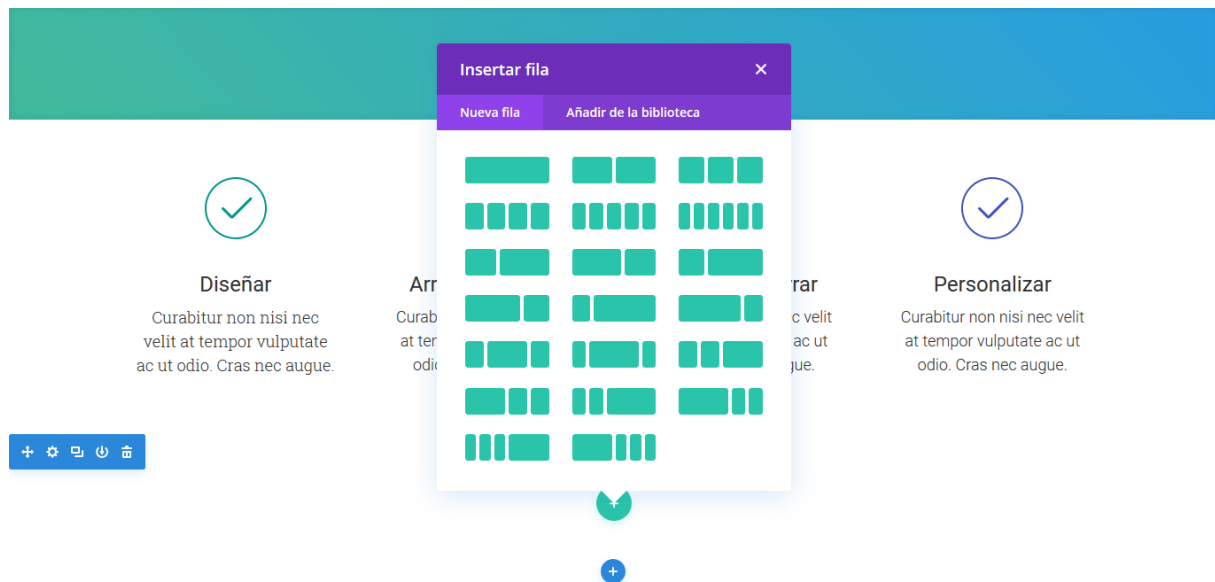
Insertar fila ×

Nueva fila Añadir de la biblioteca

Diseñar
Curabitur non nisi nec velit at tempor vulputate ac ut odio. Cras nec augue.

Arr
Curab
at ter
odio

rrar
c velit
ac ut
gue.

Personalizar
Curabitur non nisi nec velit at tempor vulputate ac ut odio. Cras nec augue.